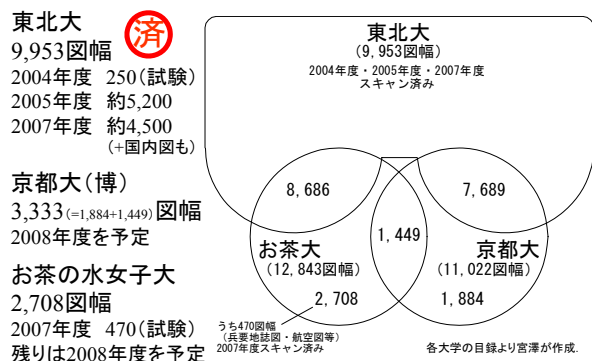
東北大
済
9,953図幅
2004年度　250（試験）
2005年度　約5,200
2007年度　約4,500
（+国内図も）

京都大（博）
3,333 (=1,884+1,449) 図幅
2008年度を予定

お茶の水女子大
2,708図幅
2007年度　470（試験）
残りは2008年度を予定

東北大
（9,953図幅）
2004年度・2005年度・2007年度
スキャン済み

8,686
7,689
1,449

お茶大
（12,843図幅）
2,708

京都大
（11,022図幅）
1,884

うち470図幅
（兵要地誌図・航空図等）
2007年度スキャン済み

各大学の目録より宮澤が作成.